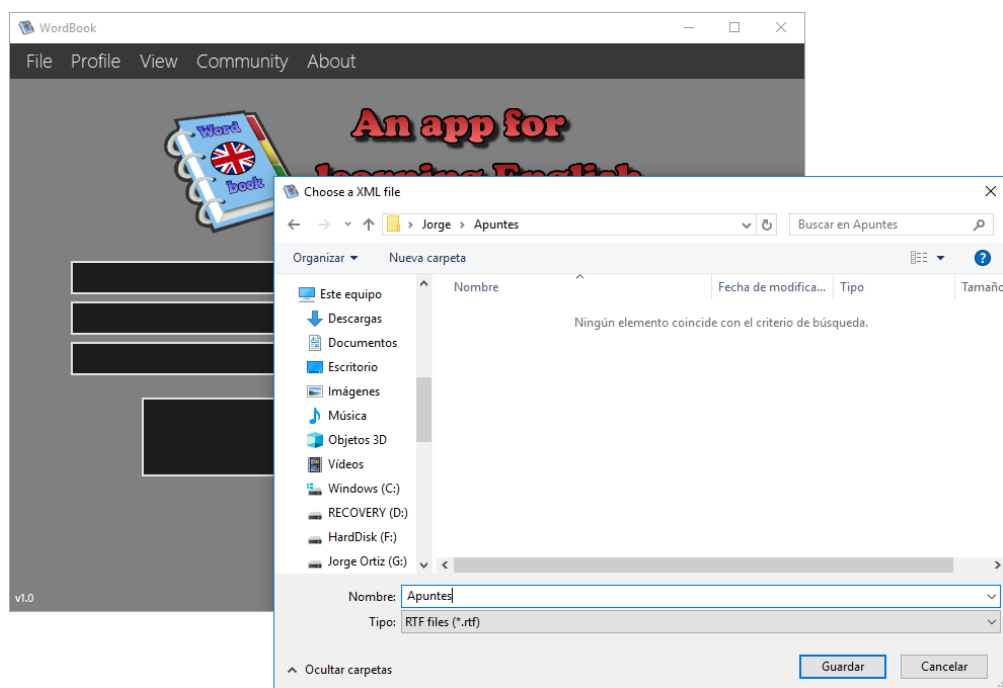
WordBook

File Profile View Community About

Word book

An app for learning English

v1.0

Choose a XML file

Jorge › Apuntes

Buscar en Apuntes

Organizar ▾ Nueva carpeta

Este equipo
Descargas
Documentos
Escritorio
Imágenes
Música
Objetos 3D
Vídeos
Windows (C:)
RECOVERY (D:)
HardDisk (F:)
Jorge Ortiz (G:)

| Nombre | Fecha de modifica... | Tipo | Tamaño |
|---|---|---|---|

Ningún elemento coincide con el criterio de búsqueda.

Nombre: Apuntes
Tipo: RTF files (*.rtf)

Ocultar carpetas

Guardar Cancelar